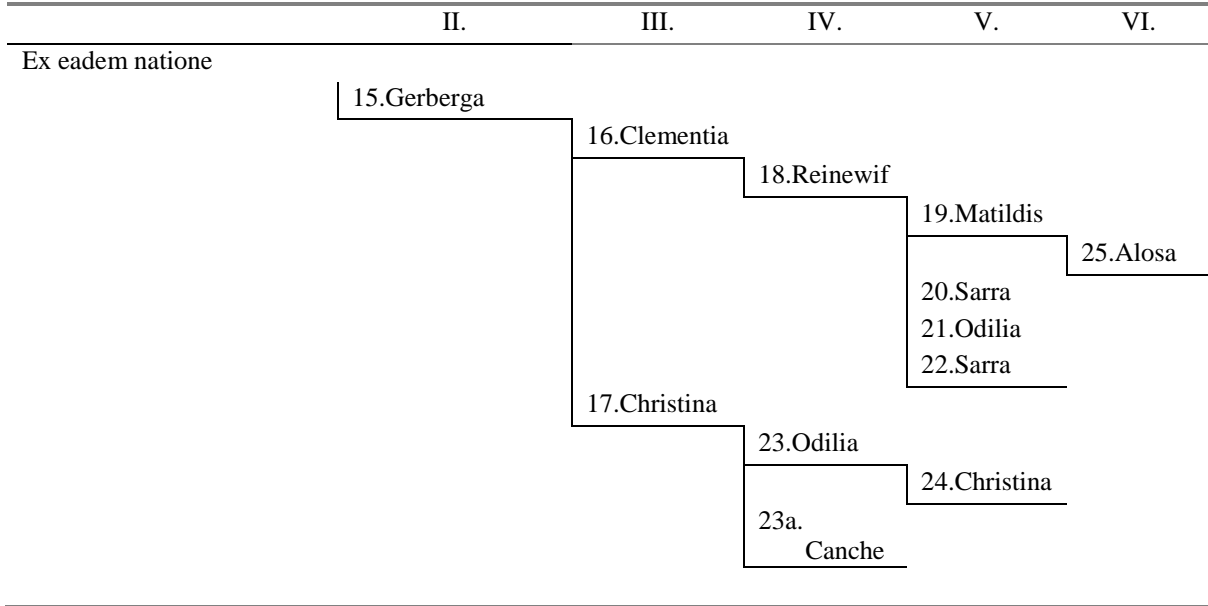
| | II. | III. | IV. | V. | VI. |
|---|---|---|---|---|---|
| Ex eadem natione | | | | | |
| | 15.Gerberga | | | | |
| | | 16.Clementia | | | |
| | | | 18.Reinewif | | |
| | | | | 19.Matildis | |
| | | | | | 25.Alosa |
| | | | | 20.Sarra | |
| | | | | 21.Odilia | |
| | | | | 22.Sarra | |
| | | 17.Christina | | | |
| | | | 23.Odilia | | |
| | | | | 24.Christina | |
| | | | 23a. Canche | | |